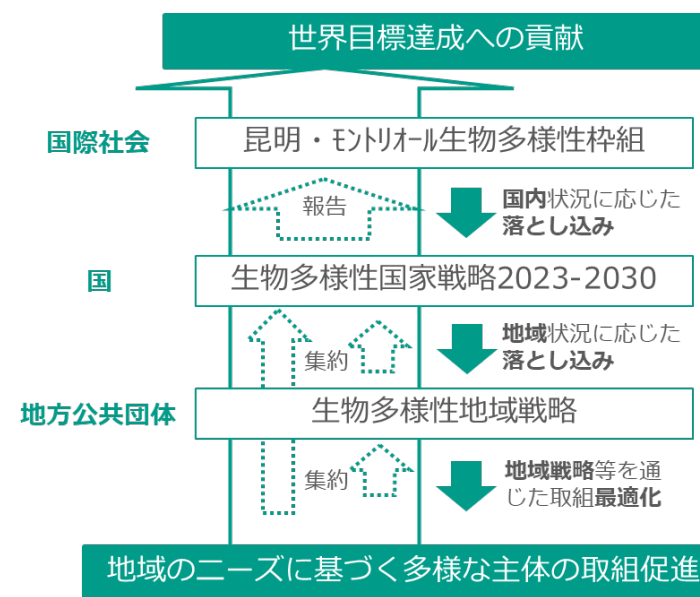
世界目標達成への貢献

国際社会

昆明・モントリオール生物多様性枠組

報告

国内状況に応じた落とし込み

国

生物多様性国家戦略2023-2030

集約

集約

地域状況に応じた落とし込み

地方公共団体

生物多様性地域戦略

集約

地域戦略等を通じた取組最適化

地域のニーズに基づく多様な主体の取組促進